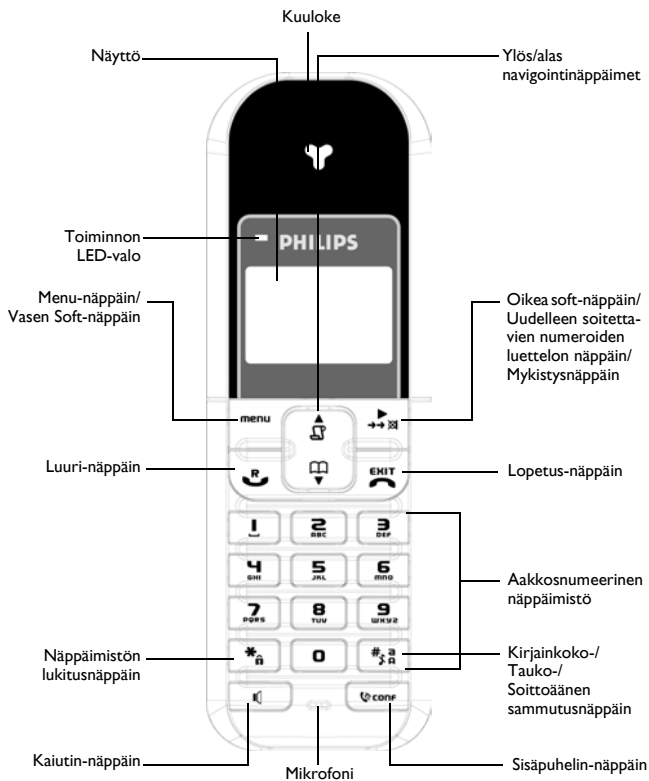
Kuuloke

Näyttö

Ylös/alas navigointinäppäimet

PHILIPS

Toiminnon LED-valo

Menu-näppäin/ Vasen Soft-näppäin

Oikea soft-näppäin/ Uudelleen soitettavien numeroiden luettelon näppäin/ Mykistysnäppäin

menu

R

EXIT

Luuri-näppäin

Lopetus-näppäin

1

2 ABC

3 DEF

4 GHI

5 JKL

6 MNO

7 PQRS

8 TUV

9 WXYZ

0

Aakkosnumeerinen näppäimistö

Näppäimistön lukitusnäppäin

Kirjainkoko-/ Tauko-/ Soittoäänen sammutusnäppäin

CONF

Kaiutin-näppäin

Mikrofoni

Sisäpuhelin-näppäin